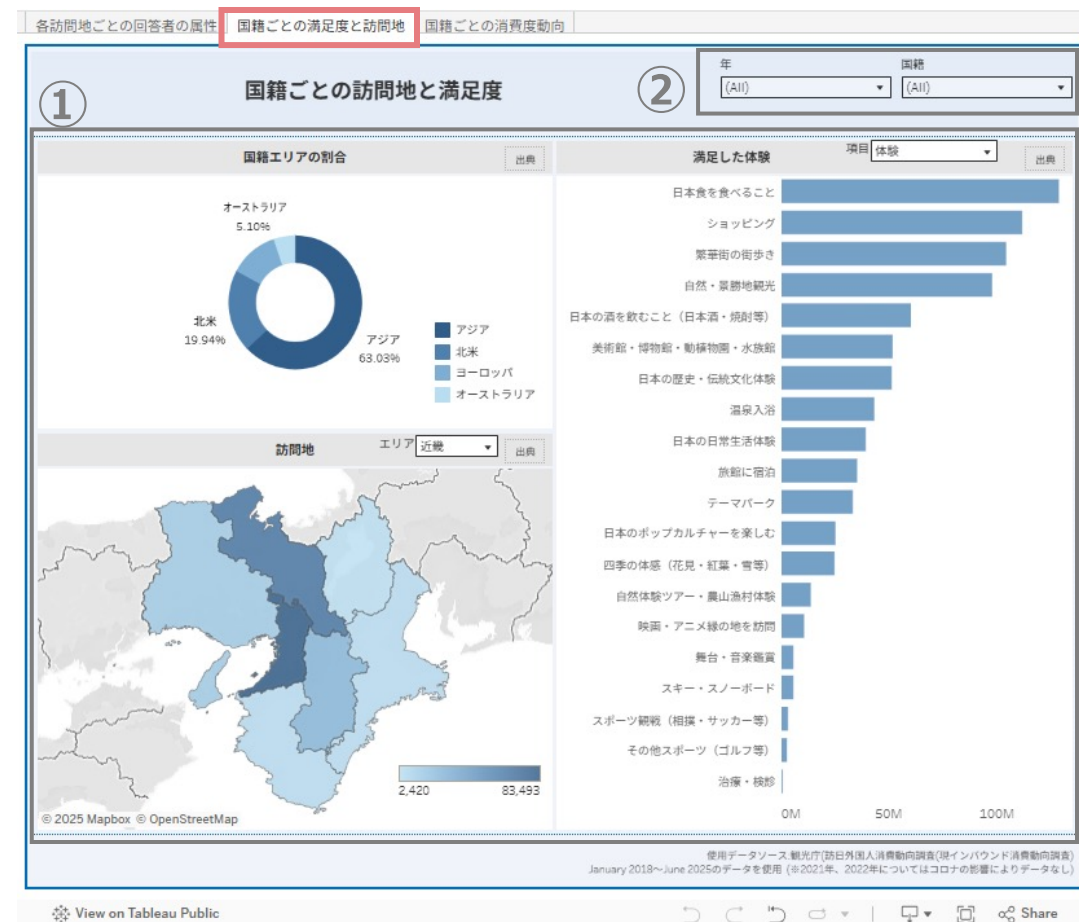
各訪問地ごとの回答者の属性 | 国籍ごとの満足度と訪問地 | 国籍ごとの消費度動向

国籍ごとの訪問地と満足度

①

②

年
(All)

国籍
(All)

国籍エリアの割合

出典

オーストラリア
5.10%

北米
19.94%

アジア
63.03%

アジア
北米
ヨーロッパ
オーストラリア

満足した体験

項目 体験

出典

日本食を食べること
ショッピング
繁華街の街歩き
自然・景勝地観光
日本の酒を飲むこと（日本酒・焼酎等）
美術館・博物館・動植物園・水族館
日本の歴史・伝統文化体験
温泉入浴
日本の日常生活体験
旅館に宿泊
テーマパーク
日本のポップカルチャーを楽しむ
四季の体感（花見・紅葉・雪等）
自然体験ツアー・農山漁村体験
映画・アニメ縁の地を訪問
舞台・音楽鑑賞
スキー・スノーボード
スポーツ観戦（相撲・サッカー等）
その他スポーツ（ゴルフ等）
治療・検診

0M
50M
100M

訪問地

エリア 近畿

出典

2,420
83,493

© 2025 Mapbox © OpenStreetMap

使用データソース:観光庁(訪日外国人消費動向調査(現インバウンド消費動向調査)
January 2018～June 2025のデータを使用（※2021年、2022年についてはコロナの影響によりデータなし）

View on Tableau Public

Share